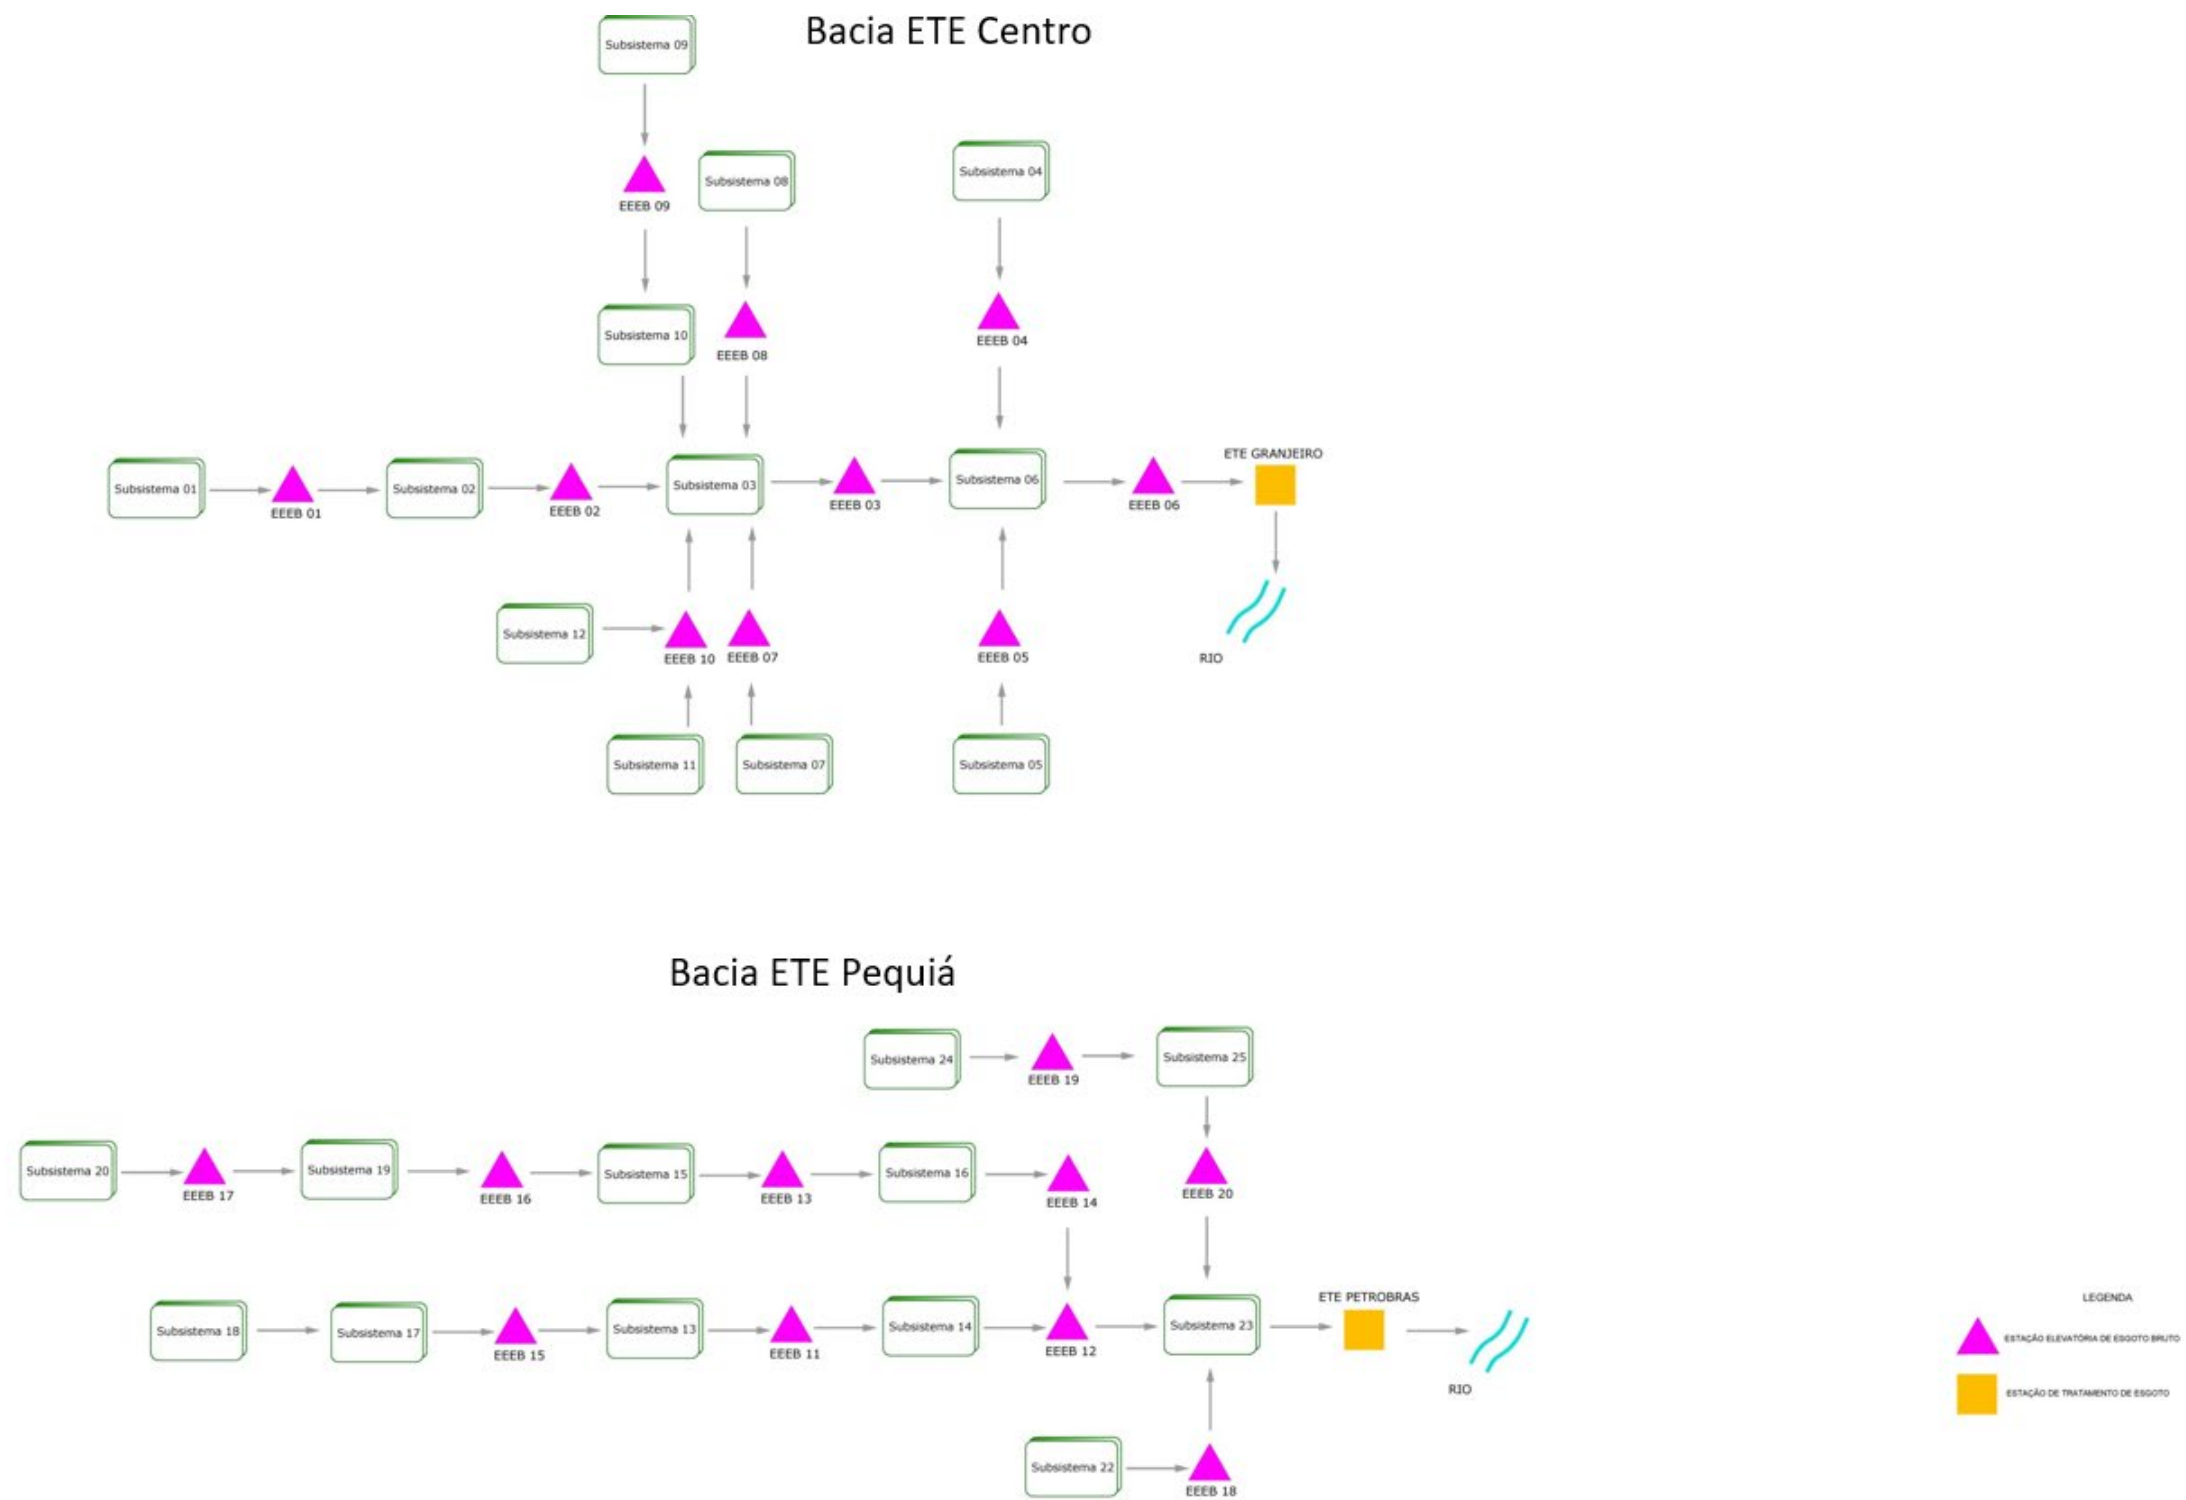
Bacia ETE Centro

Subsistema 09

EEEB 09

Subsistema 08

Subsistema 04

Subsistema 10

EEEB 08

EEEB 04

Subsistema 01

EEEB 01

Subsistema 02

EEEB 02

Subsistema 03

EEEB 03

Subsistema 06

EEEB 06

ETE GRANJEIRO

Subsistema 12

EEEB 10

EEEB 07

EEEB 05

RIO

Subsistema 11

Subsistema 07

Subsistema 05

Bacia ETE Pequiá

Subsistema 24

EEEB 19

Subsistema 25

Subsistema 20

EEEB 17

Subsistema 19

EEEB 16

Subsistema 15

EEEB 13

Subsistema 16

EEEB 14

EEEB 20

Subsistema 18

Subsistema 17

EEEB 15

Subsistema 13

EEEB 11

Subsistema 14

EEEB 12

Subsistema 23

ETE PETROBRAS

RIO

Subsistema 22

EEEB 18

LEGENDA

ESTAÇÃO ELEVATÓRIA DE ESGOTO BRUTO

ESTAÇÃO DE TRATAMENTO DE ESGOTO